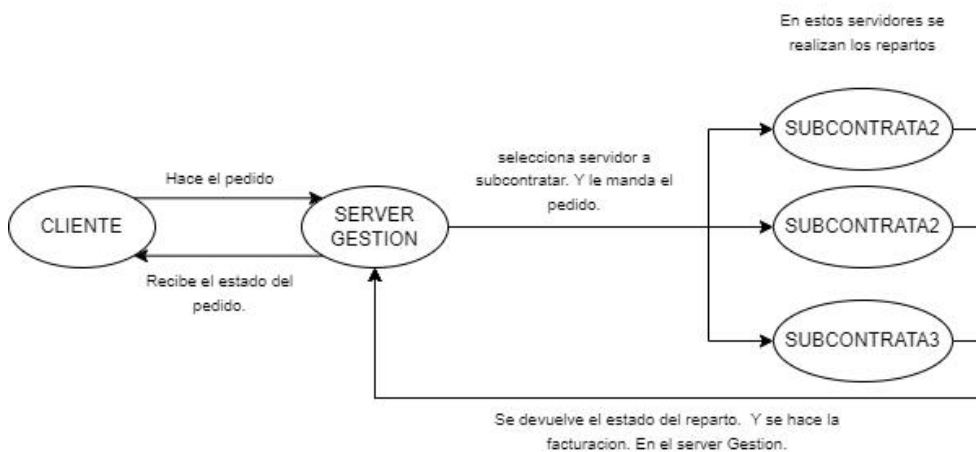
En estos servidores se realizan los repartos

Hace el pedido

CLIENTE

Recibe el estado del pedido.

SERVER GESTION

selecciona servidor a subcontratar. Y le manda el pedido.

SUBCONTRATA2

SUBCONTRATA2

SUBCONTRATA3

Se devuelve el estado del reparto. Y se hace la facturacion. En el server Gestion.